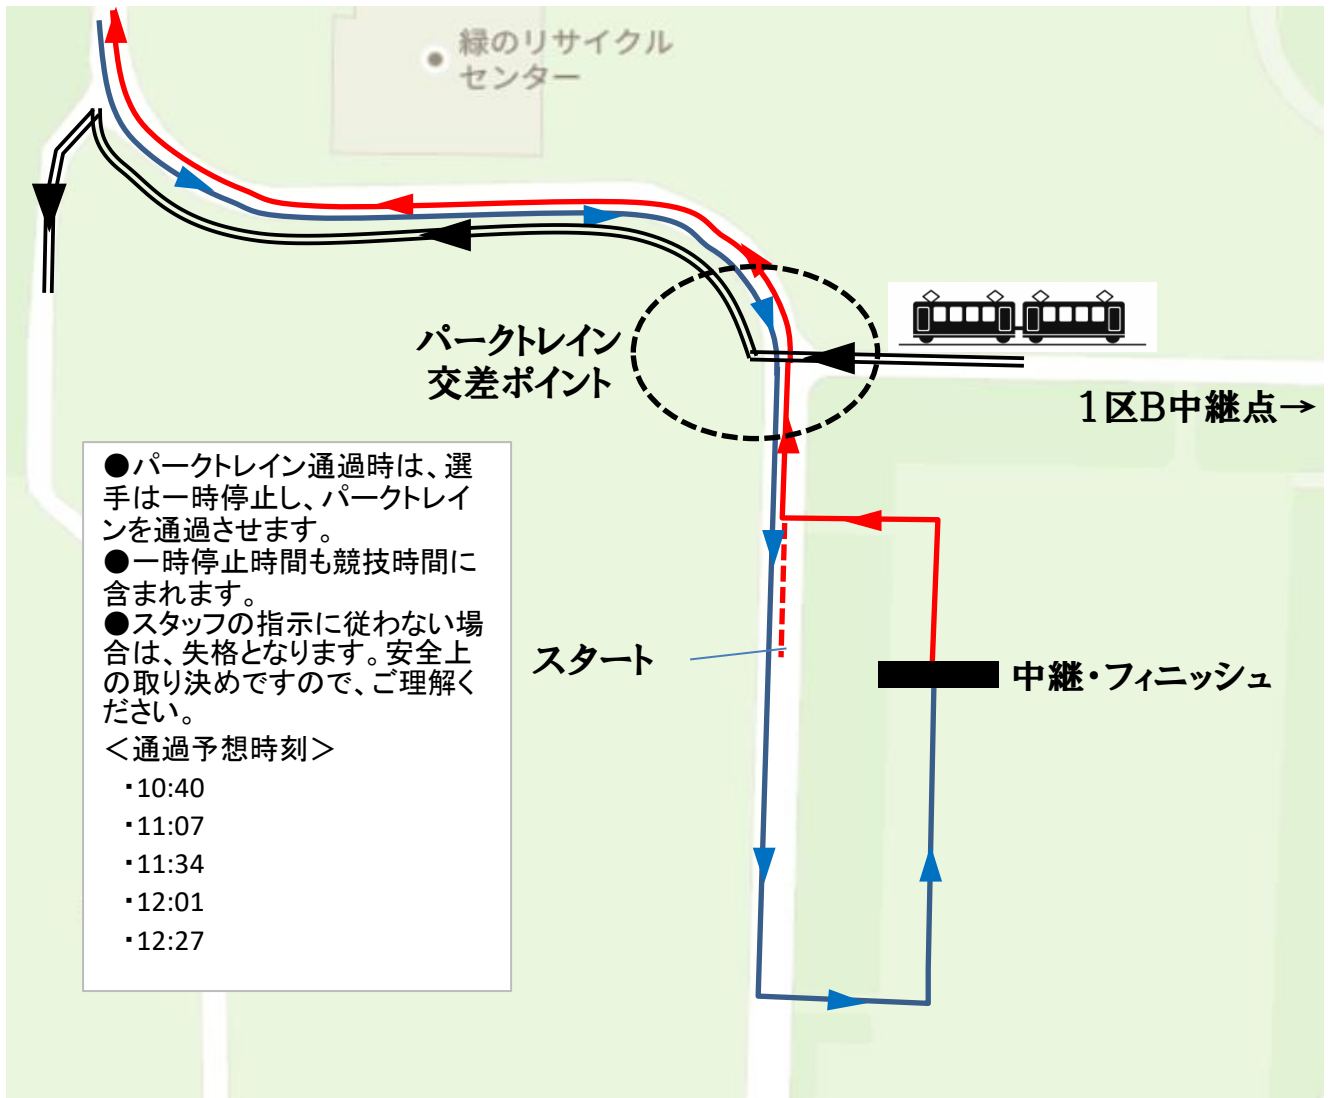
緑のリサイクルセンター

パークトレイン交差ポイント

1区B中継点→

●パークトレイン通過時は、選手は一時停止し、パークトレインを通過させます。
●一時停止時間も競技時間に含まれます。
●スタッフの指示に従わない場合は、失格となります。安全上の取り決めですので、ご理解ください。
＜通過予想時刻＞
・10:40
・11:07
・11:34
・12:01
・12:27

スタート

中継・フィニッシュ